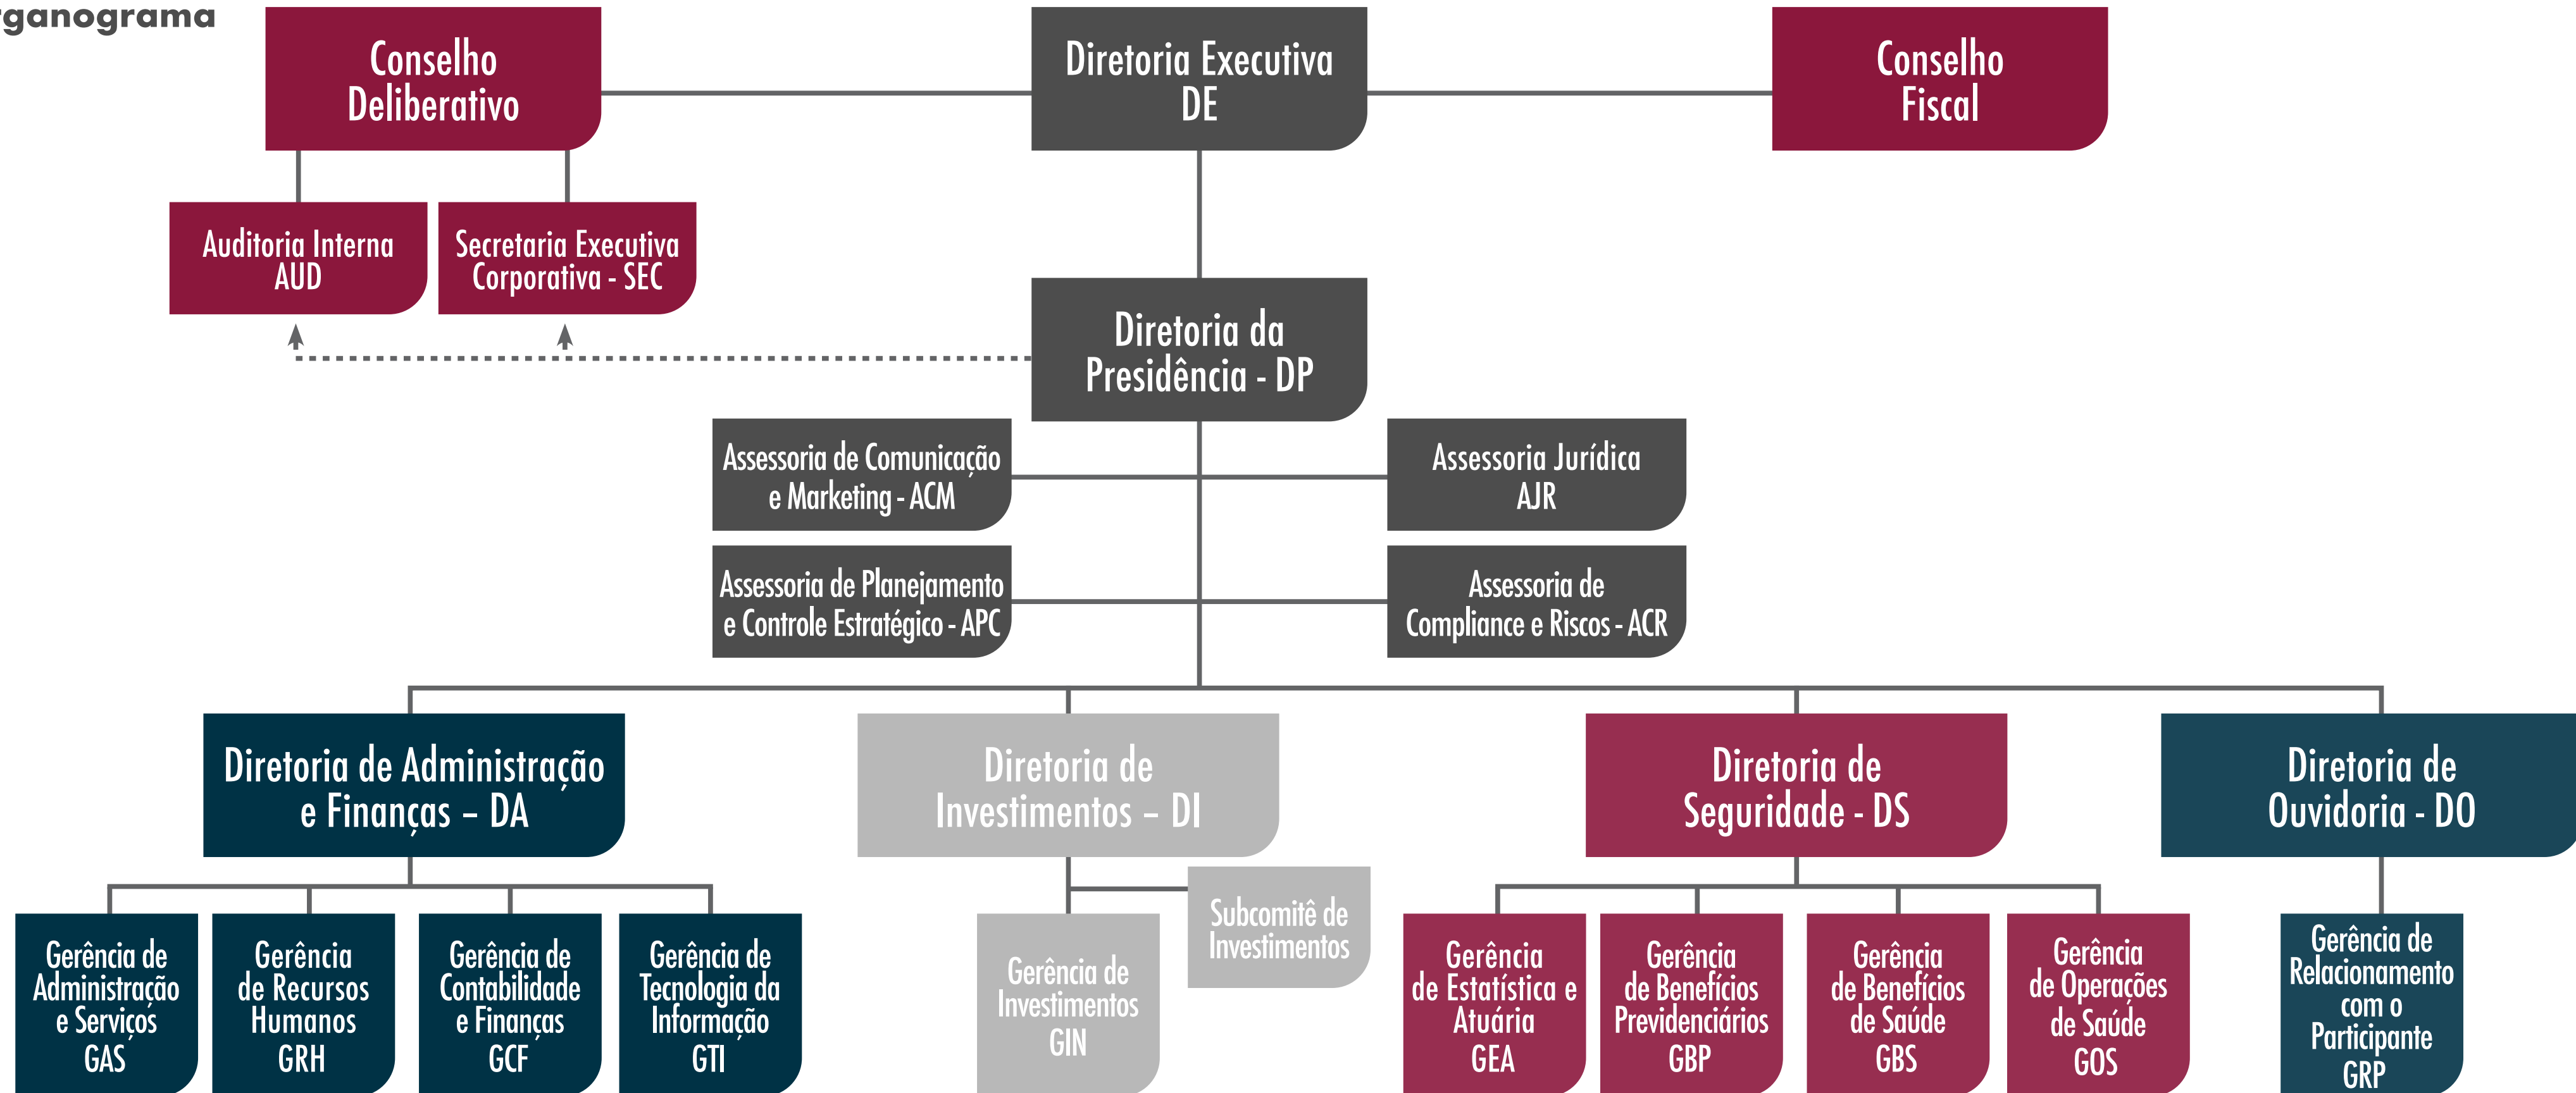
rganograma

Conselho Deliberativo

Diretoria Executiva DE

Conselho Fiscal

Auditoria Interna AUD

Secretaria Executiva Corporativa - SEC

Diretoria da Presidência - DP

Assessoria de Comunicação e Marketing - ACM

Assessoria Jurídica AJR

Assessoria de Planejamento e Controle Estratégico - APC

Assessoria de Compliance e Riscos - ACR

Diretoria de Administração e Finanças – DA

Diretoria de Investimentos – DI

Diretoria de Seguridade - DS

Diretoria de Ouvidoria - DO

Gerência de Administração e Serviços GAS

Gerência de Recursos Humanos GRH

Gerência de Contabilidade e Finanças GCF

Gerência de Tecnologia da Informação GTI

Subcomitê de Investimentos

Gerência de Investimentos GIN

Gerência de Estatística e Atuária GEA

Gerência de Benefícios Previdenciários GBP

Gerência de Benefícios de Saúde GBS

Gerência de Operações de Saúde GOS

Gerência de Relacionamento com o Participante GRP